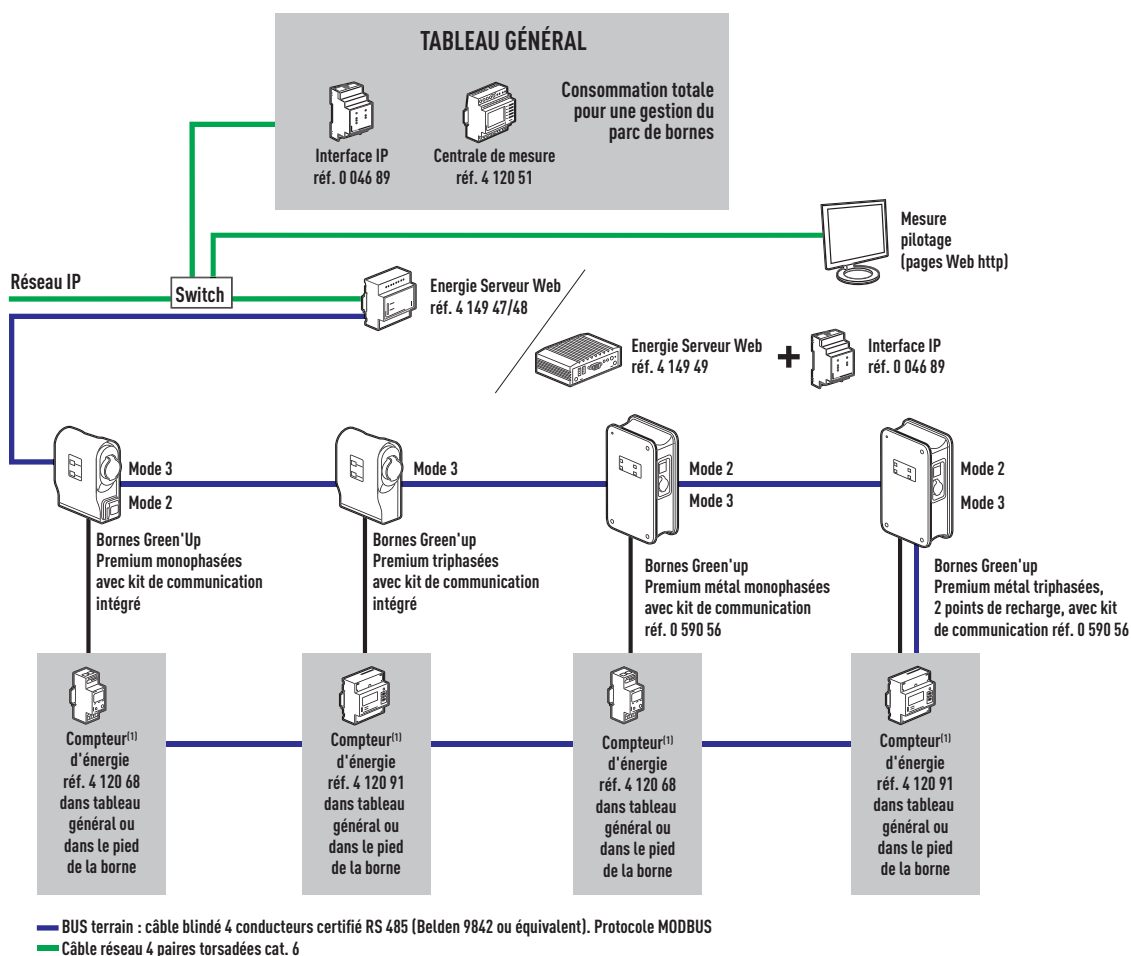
TABLEAU GÉNÉRAL

Interface IP
réf. 0 046 89

Centrale de mesure
réf. 4 120 51

Consommation totale pour une gestion du parc de bornes

Mesure pilotage (pages Web http)

Réseau IP

Switch

Energie Serveur Web
réf. 4 149 47/48

Energie Serveur Web
réf. 4 149 49

+

Interface IP
réf. 0 046 89

Mode 3
Mode 2
Bornes Green'Up Premium monophasées avec kit de communication intégré

Mode 3
Bornes Green'up Premium triphasées avec kit de communication intégré

Mode 2
Mode 3
Bornes Green'up Premium métal monophasées avec kit de communication réf. 0 590 56

Mode 2
Mode 3
Bornes Green'up Premium métal triphasées, 2 points de recharge, avec kit de communication réf. 0 590 56

Compteur$^{(1)}$ d'énergie réf. 4 120 68 dans tableau général ou dans le pied de la borne

Compteur$^{(1)}$ d'énergie réf. 4 120 91 dans tableau général ou dans le pied de la borne

Compteur$^{(1)}$ d'énergie réf. 4 120 68 dans tableau général ou dans le pied de la borne

Compteur$^{(1)}$ d'énergie réf. 4 120 91 dans tableau général ou dans le pied de la borne

BUS terrain : câble blindé 4 conducteurs certifié RS 485 (Belden 9842 ou équivalent). Protocole MODBUS
Câble réseau 4 paires torsadées cat. 6